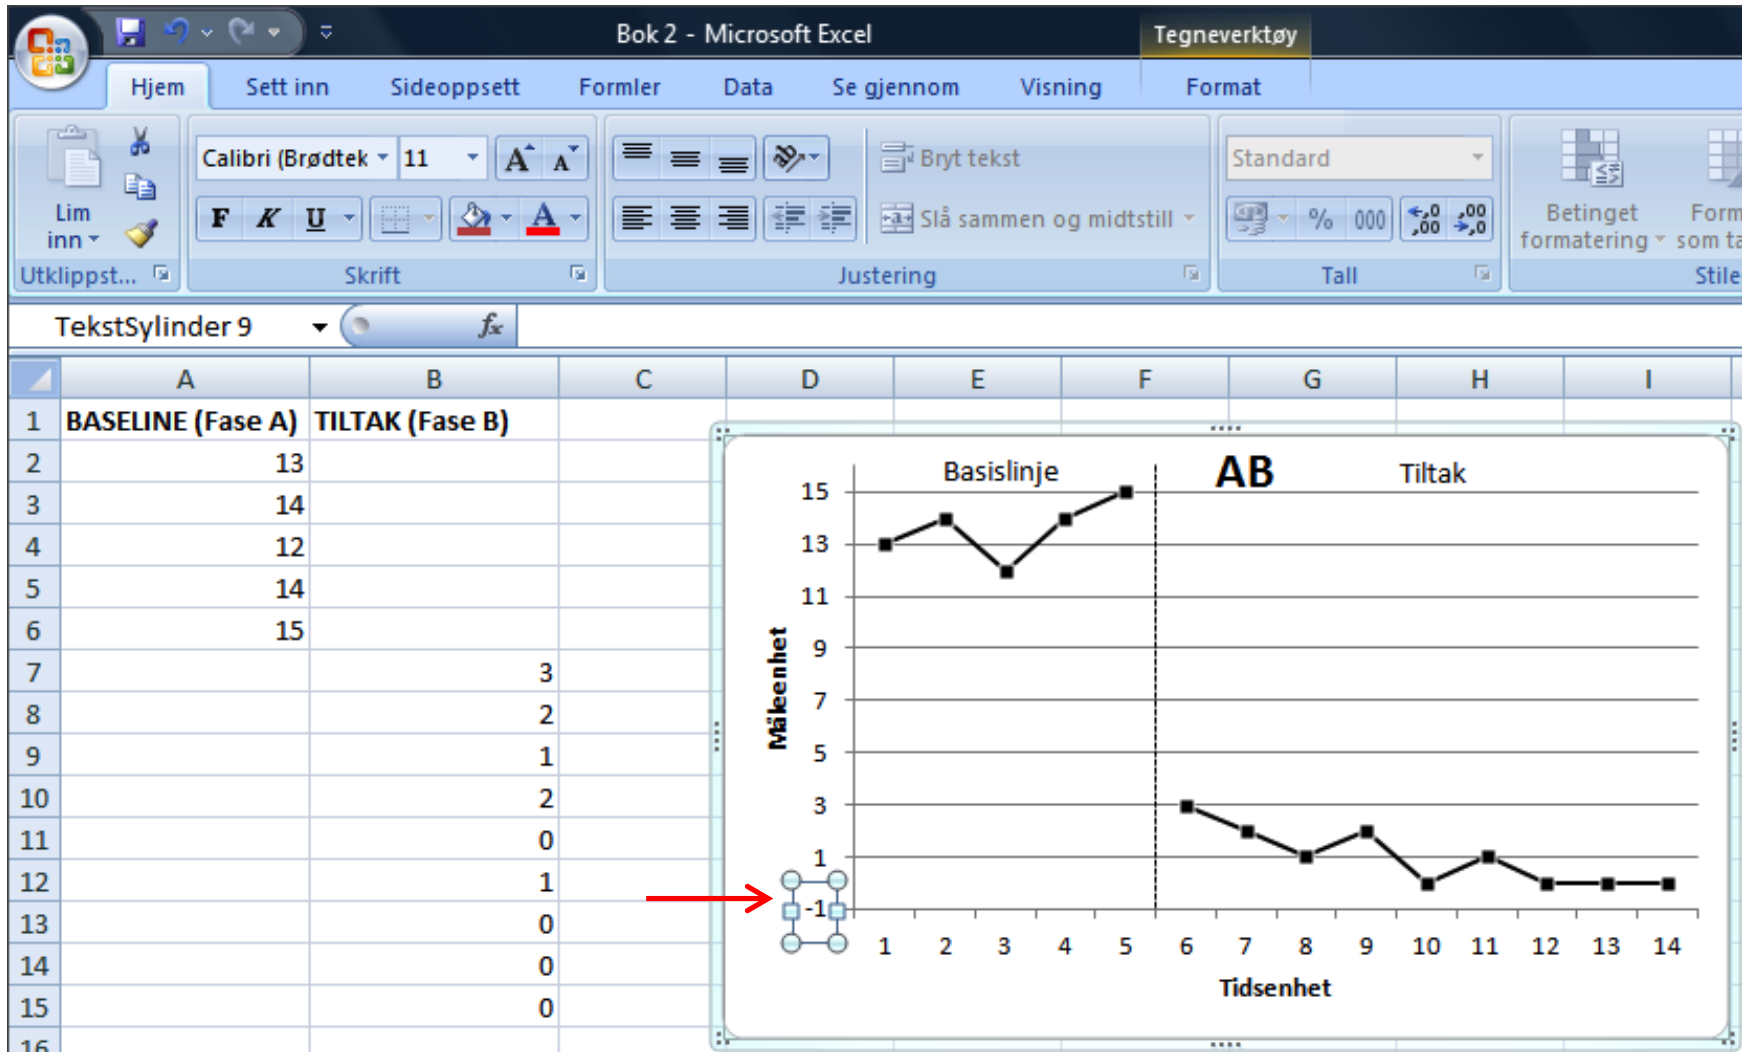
Bok 2 - Microsoft Excel
Tegneverktøy
Hjem Sett inn Sideoppsett Formler Data Se gjennom Visning Format

Lim inn
Utklippst...
Calibri (Brødtek 11
F K U
Skrift
Bryt tekst
Slå sammen og midtstill
Justering
Standard
% 000
Tall
Betinget formatering
Form som ta
Stile

TekstSylinder 9
$f_x$

| | A | B | C | D | E | F | G | H | I |
|---|---|---|---|---|---|---|---|---|---|
| 1 | BASELINE (Fase A) | TILTAK (Fase B) | | | | | | | |
| 2 | 13 | | | | | | | | |
| 3 | 14 | | | | | | | | |
| 4 | 12 | | | | | | | | |
| 5 | 14 | | | | | | | | |
| 6 | 15 | | | | | | | | |
| 7 | | 3 | | | | | | | |
| 8 | | 2 | | | | | | | |
| 9 | | 1 | | | | | | | |
| 10 | | 2 | | | | | | | |
| 11 | | 0 | | | | | | | |
| 12 | | 1 | | | | | | | |
| 13 | | 0 | | | | | | | |
| 14 | | 0 | | | | | | | |
| 15 | | 0 | | | | | | | |
| 16 | | | | | | | | | |

Basislinje
AB
Tiltak
Måleenhet
15
13
11
9
7
5
3
1
-1
1 2 3 4 5 6 7 8 9 10 11 12 13 14
Tidsenhet